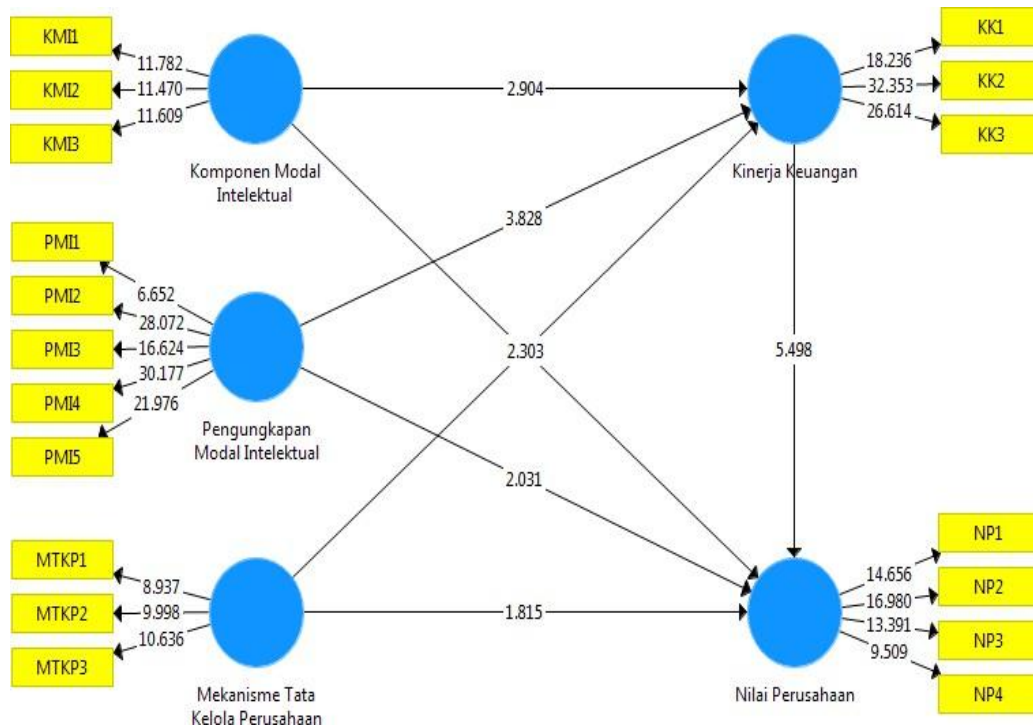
KMI1
11.782
KMI2
11.470
KMI3
11.609
Komponen Modal Intelektual
2.904
KK1
18.236
KK2
32.353
KK3
26.614
Kinerja Keuangan
3.828
PMI1
6.652
PMI2
28.072
PMI3
16.624
PMI4
30.177
21.976
PMI5
Pengungkapan Modal Intelektual
2.303
5.498
2.031
MTKP1
8.937
MTKP2
9.998
MTKP3
10.636
Mekanisme Tata Kelola Perusahaan
1.815
NP1
14.656
NP2
16.980
NP3
13.391
9.509
NP4
Nilai Perusahaan